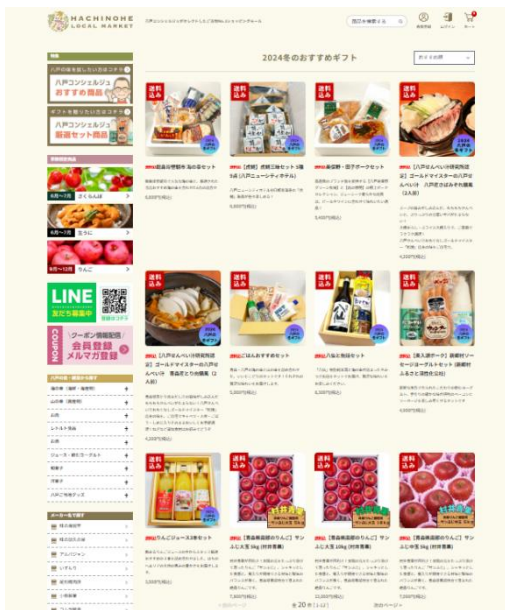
HACHINOHE LOCAL MARKET

商品を検索する

2024冬のおすすめギフト

おすすめ順

八戸コンシェルジュ おすすめ商品

八戸コンシェルジュ 厳選セット商品

さくらんぼ

うに

りんご

LINE

クーポン配信中

COUPON 会員登録 メルマガ登録

送料込み

送料込み

送料込み

送料込み

送料込み

送料込み

送料込み

送料込み

送料込み

送料込み

送料込み

送料込み

[八戸せんべい汁研究所認定] ゴールドマイスターの八戸せんべい汁 八戸産さらほの具（3人前）

[八戸せんべい汁研究所認定] ゴールドマイスターの八戸せんべい汁 青森県産とり肉鍋（3人前）

りんごジュース3本セット

全20件（1/2）

次のページへ